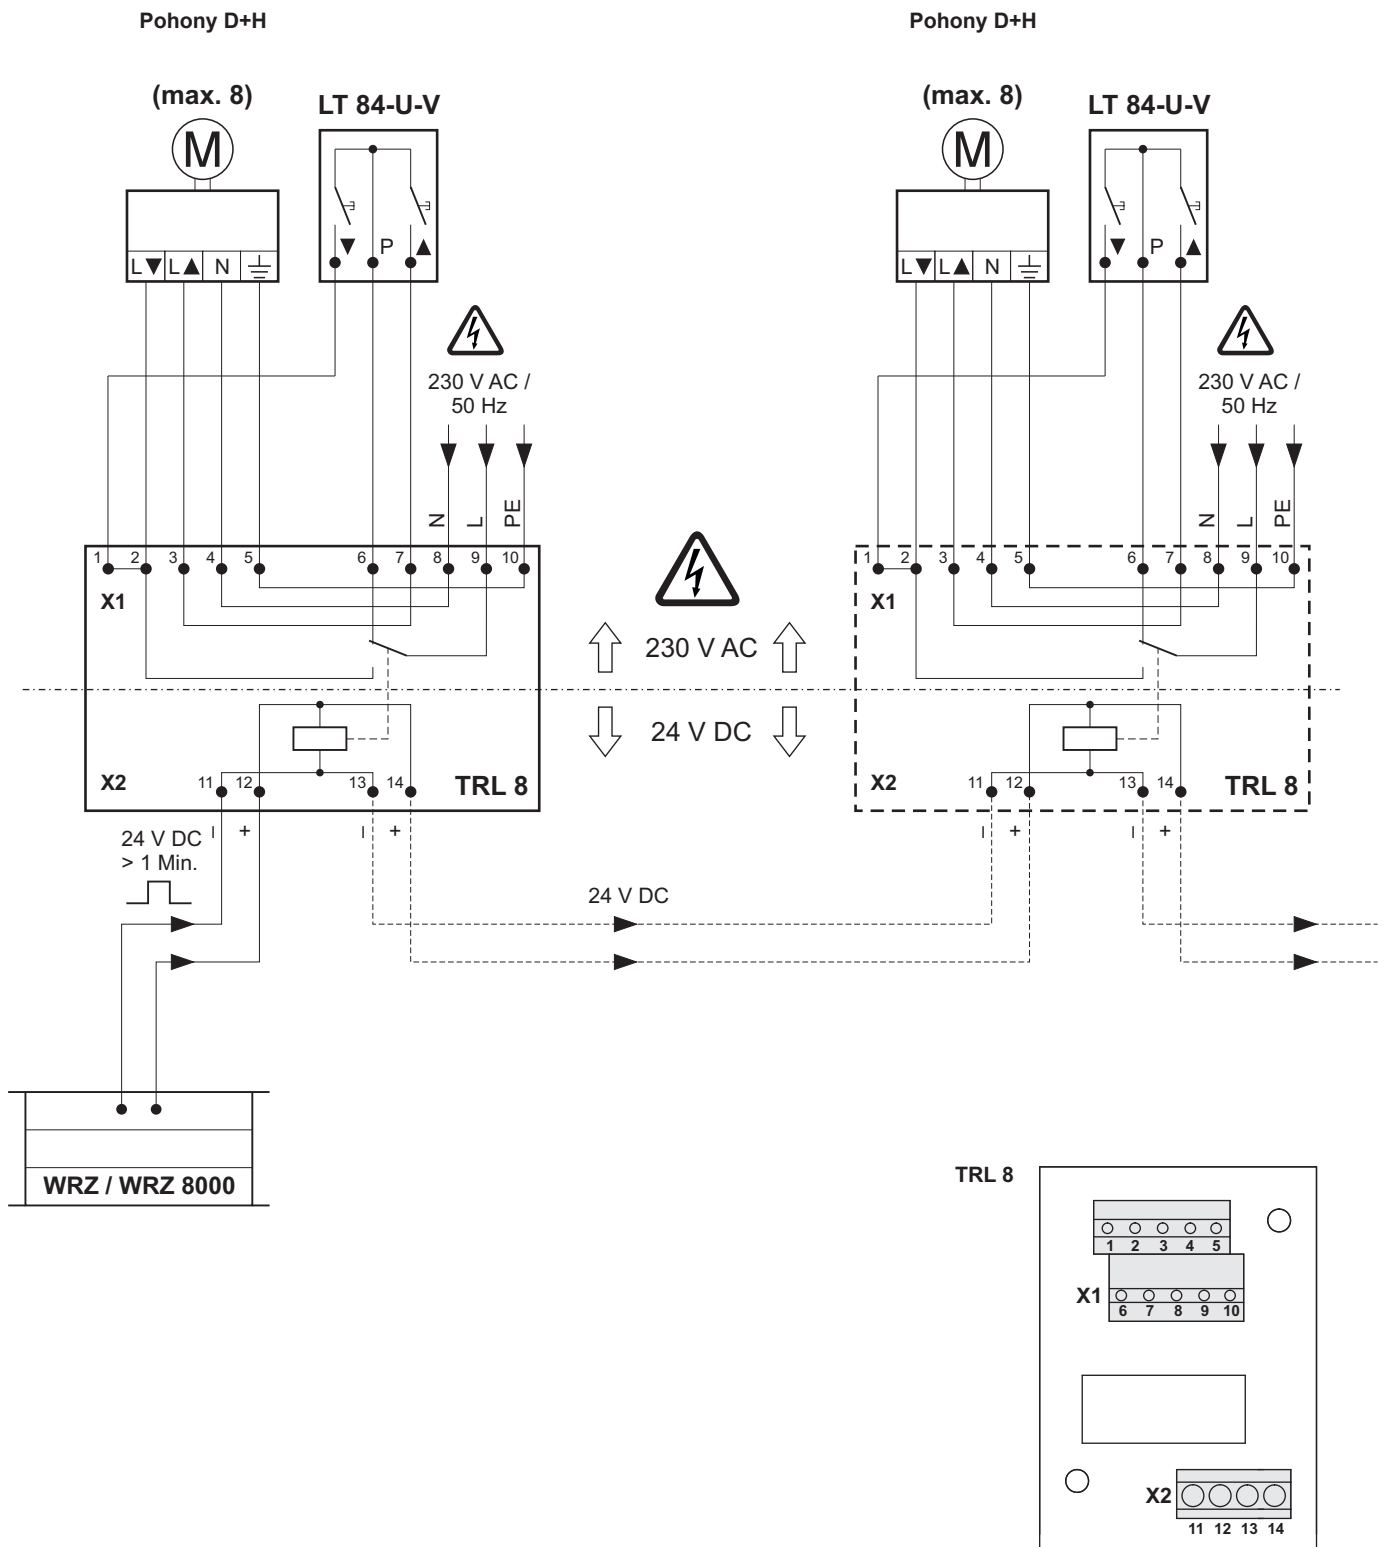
Pohony D+H

(max. 8)

M

L▼ L▲ N ⏚

LT 84-U-V

▼ P ▲

230 V AC / 50 Hz

N L PE

1 2 3 4 5 6 7 8 9 10

X1

X2

11 12 13 14

TRL 8

I +

I +

24 V DC > 1 Min.

WRZ / WRZ 8000

230 V AC

24 V DC

24 V DC

Pohony D+H

(max. 8)

M

L▼ L▲ N ⏚

LT 84-U-V

▼ P ▲

230 V AC / 50 Hz

N L PE

1 2 3 4 5 6 7 8 9 10

X1

X2

11 12 13 14

TRL 8

I +

I +

TRL 8

1 2 3 4 5

X1

6 7 8 9 10

X2

11 12 13 14